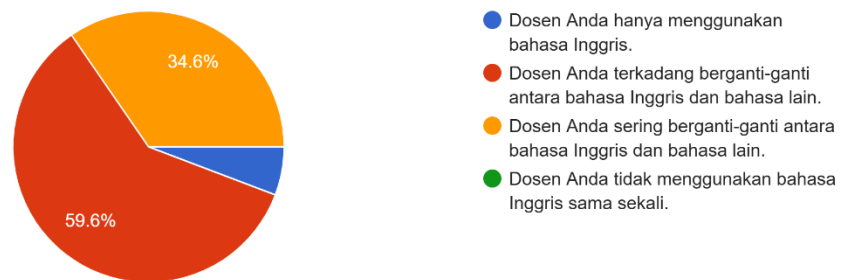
34.6%

59.6%

Dosen Anda hanya menggunakan bahasa Inggris.

Dosen Anda terkadang berganti-ganti antara bahasa Inggris dan bahasa lain.

Dosen Anda sering berganti-ganti antara bahasa Inggris dan bahasa lain.

Dosen Anda tidak menggunakan bahasa Inggris sama sekali.